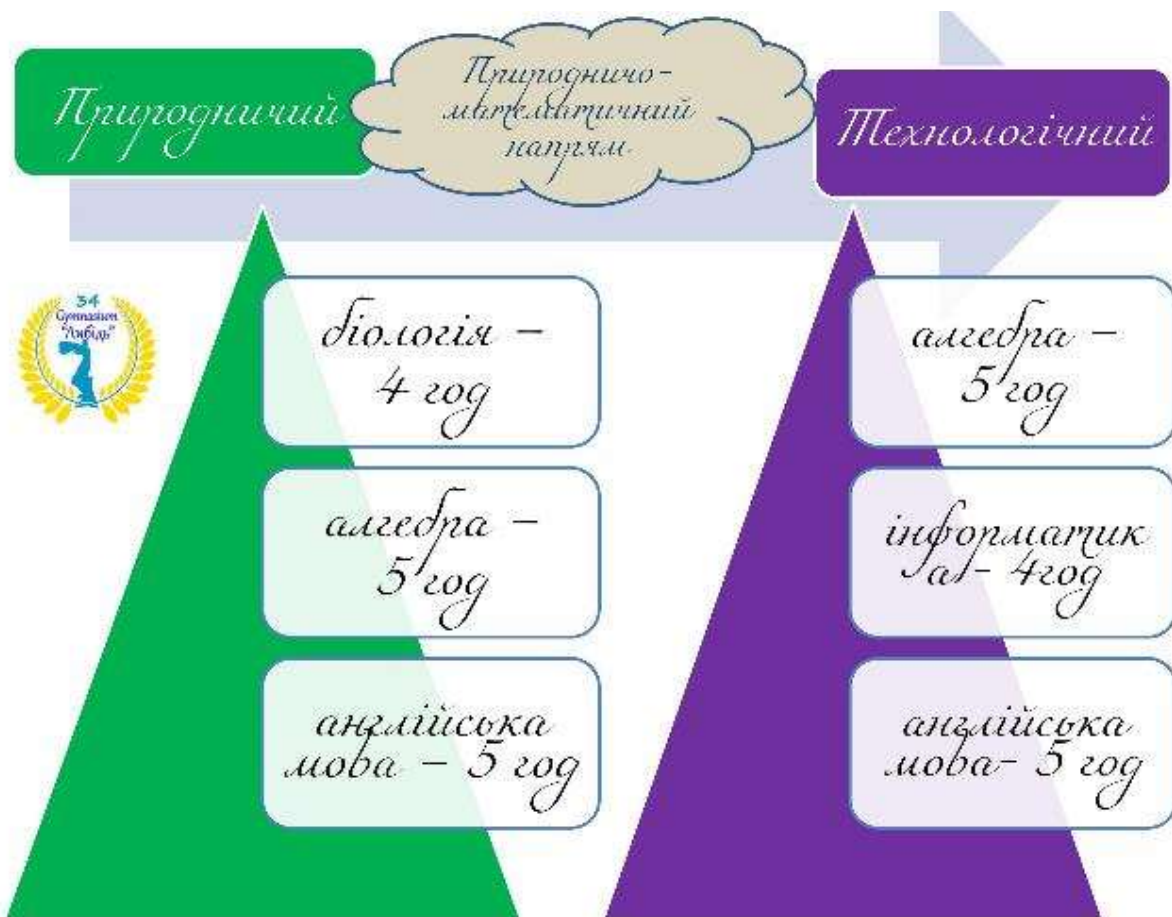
Природничий

Природничо-математичний напрям

Технологічний

34 Гімназія "Либідь"

біологія – 4 год

алгебра – 5 год

англійська мова – 5 год

алгебра – 5 год

інформатика – 4год

англійська мова– 5 год